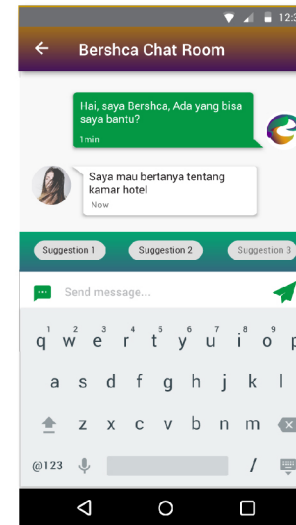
12:3

Bershca Chat Room

Hai, saya Bershca, Ada yang bisa saya bantu?
1min

Saya mau bertanya tentang kamar hotel
Now

Suggestion 1
Suggestion 2
Suggestion 3

Send message...

1 2 3 4 5 6 7 8 9
q w e r t y u i o
a s d f g h j k l
z x c v b n m
@123 /